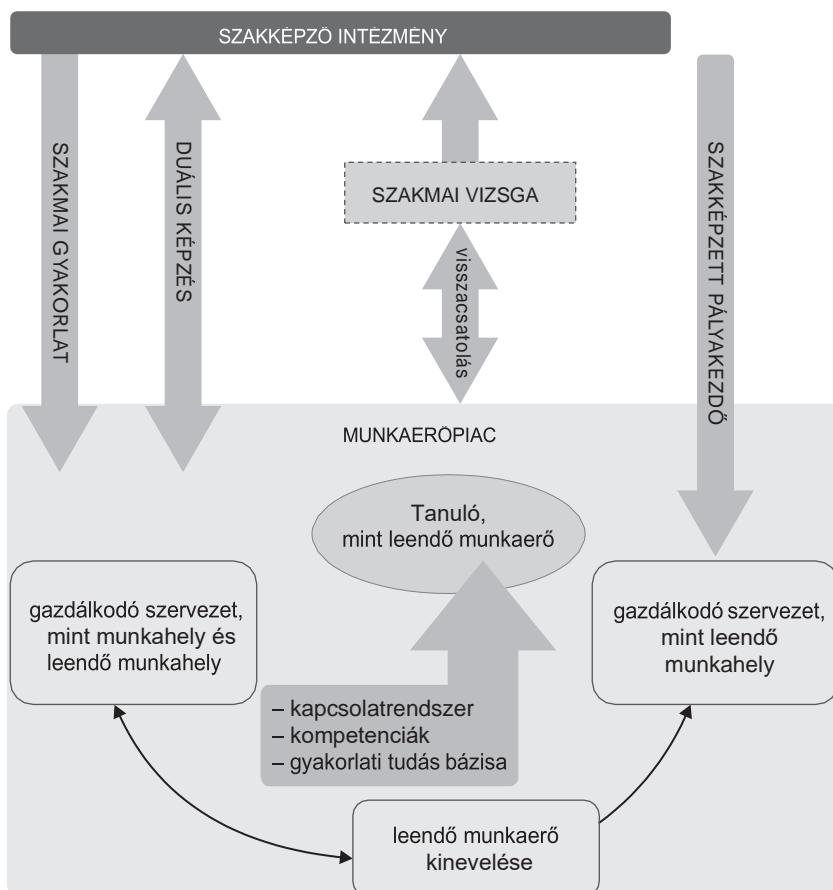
SZAKKÉPZŐ INTÉZMÉNY

SZAKMAI GYAKORLAT

DUÁLIS KÉPZÉS

SZAKMAI VIZSGA

visszacsatolás

SZAKKÉPZETT PÁLYAKEZDŐ

MUNKAERŐPIAC

Tanuló, mint leendő munkaerő

gazdálkodó szervezet, mint munkahely és leendő munkahely

gazdálkodó szervezet, mint leendő munkahely

– kapcsolatrendszer
– kompetenciák
– gyakorlati tudás bázisa

leendő munkaerő kinevelése